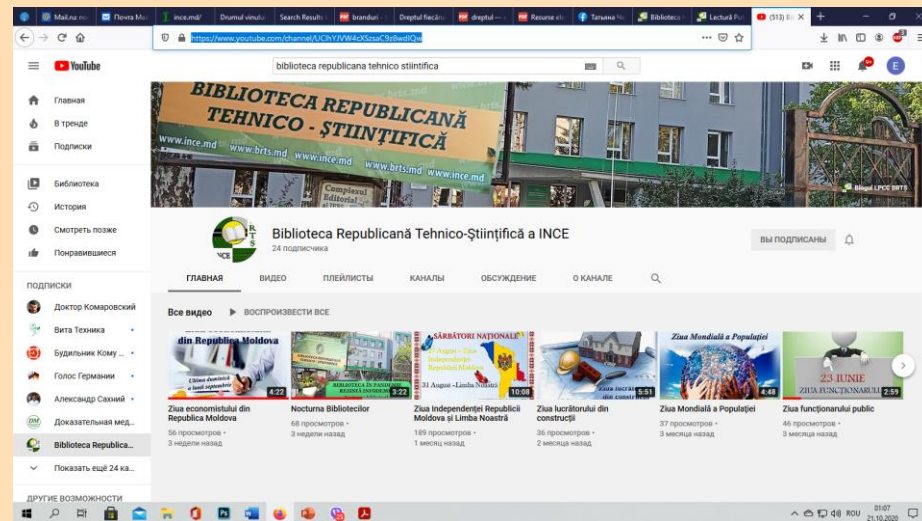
Mail.ru по | Почта Mail | ince.md/ | Drumul vinului | Search Results | branduri | Dreptul fiecăru | dreptul | Resurse ele | Татьяна | Biblioteca | Lectură Pu | (513) Bi ×

https://www.youtube.com/channel/UCIhYJVW4cXSzsaC9zBwdIQw

YouTube

biblioteca republicana tehnico stiintifica

Главная
В тренде
Подписки
Библиотека
История
Смотреть позже
Понравившиеся

ПОДПИСКИ
Доктор Комаровский
Вита Техника
Будильник Кому ...
Голос Германии
Александр Сахний
Доказательная мед...
Biblioteca Republica...
Показать ещё 24 ка...

ДРУГИЕ ВОЗМОЖНОСТИ

BIBLIOTECA REPUBLICANĂ TEHNICO - ŞTIINŢIFICĂ
www.ince.md www.brts.md www.ince.md www.brts.md www.ince.md
Complexul Editorial
Blogul LPCC BRTS

Biblioteca Republicană Tehnico-Științifică a INCE
24 подписчика

ВЫ ПОДПИСАНЫ

ГЛАВНАЯ ВИДЕО ПЛЕЙЛИСТЫ КАНАЛЫ ОБСУЖДЕНИЕ О КАНАЛЕ

Все видео ▶ ВОСПРОИЗВЕСТИ ВСЕ

din Republica Moldova
4:22
Ziua economistului din Republica Moldova
56 просмотров • 3 недели назад

BIBLIOTECA ÎN PANDEMIE
3:22
Nocturna Bibliotecilor
68 просмотров • 3 недели назад

SĂRBĂTORI NAŢIONALE
31 August - Limba Noastră
10:08
Ziua Independenței Republicii Moldova și Limba Noastră
189 просмотров • 1 месяц назад

5:51
Ziua lucrătorului din construcții
36 просмотров • 2 месяца назад

Ziua Mondială a Populației
4:48
Ziua Mondială a Populației
37 просмотров • 3 месяца назад

23 IUNIE
ZIUA FUNCŢIONARULUI
2:59
Ziua funcționarului public
46 просмотров • 3 месяца назад

ROU 01:07 21.10.2020